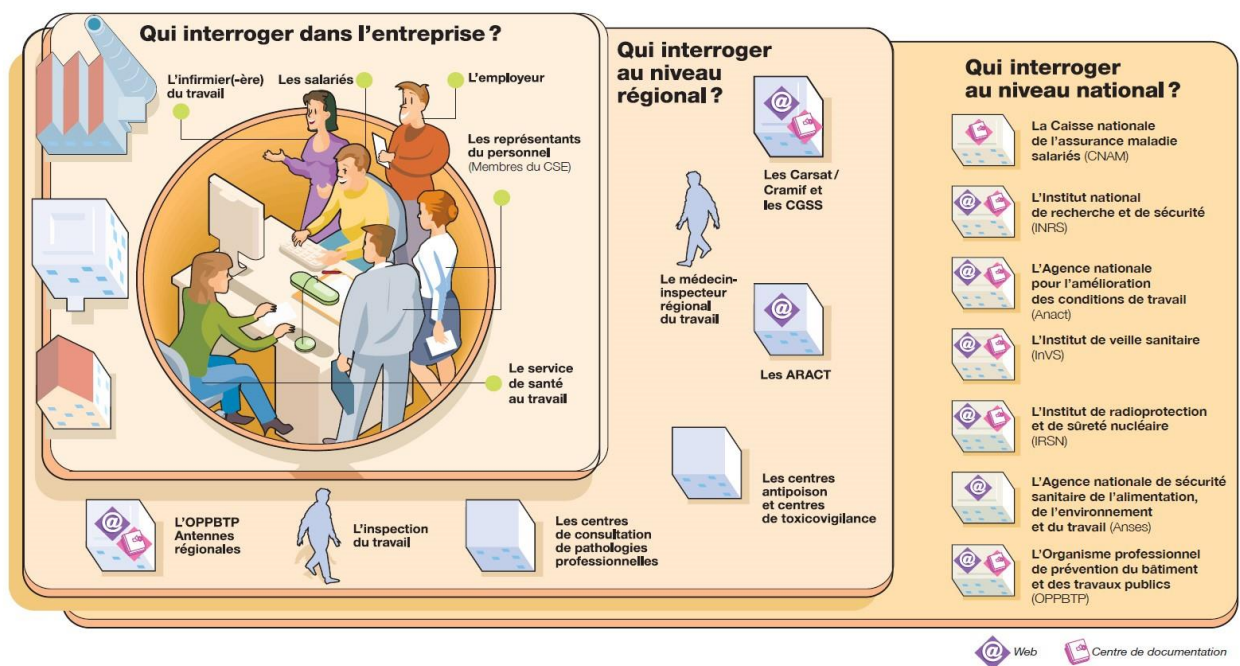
Qui interroger dans l'entreprise ?

L'infirmier(-ère) du travail

Les salariés

L'employeur

Les représentants du personnel (Membres du CSE)

Le service de santé au travail

Qui interroger au niveau régional ?

Les Carsat / Cramif et les CGSS

Le médecin-inspecteur régional du travail

Les ARACT

Les centres antipoison et centres de toxicovigilance

L'OPPBTP Antennes régionales

L'inspection du travail

Les centres de consultation de pathologies professionnelles

Qui interroger au niveau national ?

La Caisse nationale de l'assurance maladie salariés (CNAM)

L'Institut national de recherche et de sécurité (INRS)

L'Agence nationale pour l'amélioration des conditions de travail (Anact)

L'Institut de veille sanitaire (InVS)

L'Institut de radioprotection et de sûreté nucléaire (IRSN)

L'Agence nationale de sécurité sanitaire de l'alimentation, de l'environnement et du travail (Anses)

L'Organisme professionnel de prévention du bâtiment et des travaux publics (OPPBTP)

Web

Centre de documentation